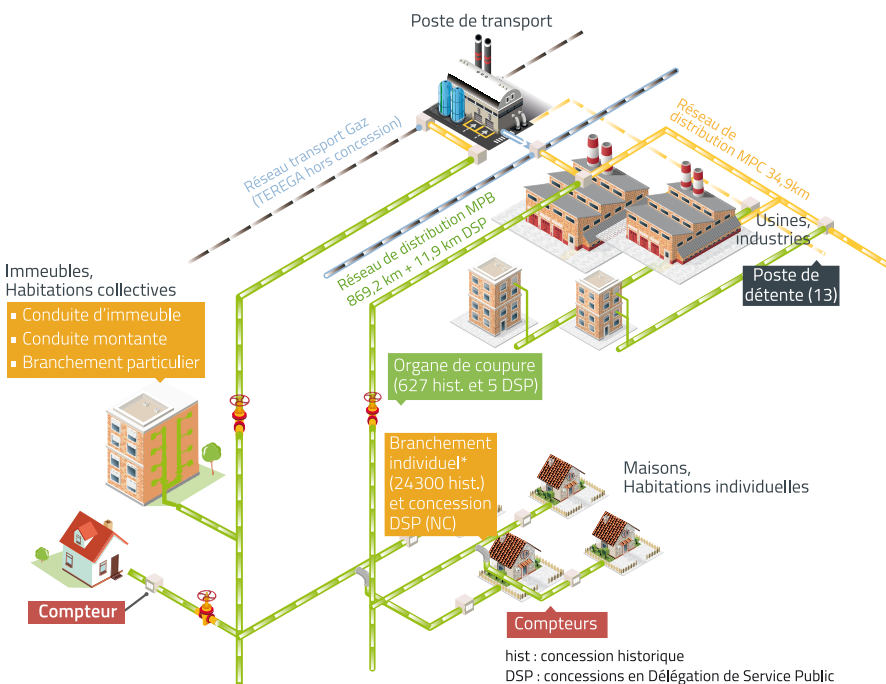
Poste de transport

Réseau transport Gaz (TEREGA hors concession)

Réseau de distribution MPC 34,9km

Réseau de distribution MPB 869,2 km + 11,9 km DSP

Usines, industries

Poste de détente (13)

Immeubles, Habitations collectives

Conduite d'immeuble
Conduite montante
Branchement particulier

Organe de coupure (627 hist. et 5 DSP)

Branchement individuel* (24300 hist.) et concession DSP (NC)

Maisons, Habitations individuelles

Compteur

Compteurs

hist : concession historique
DSP : concessions en Délégation de Service Public